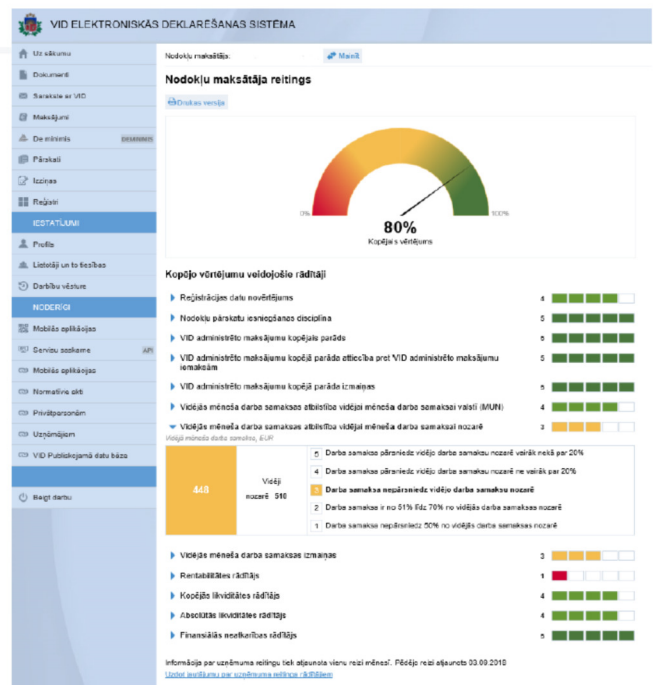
VID ELEKTRONISKĀS DEKLARĒŠANAS SISTĒMA

Uz sākumu
Dokumenti
Sarakste ar VID
Maksājumi
De minimis
Pārskati
Izziņas
Reģistri
IESTATĪJUMI
Profils
Lietotāji un to tiesības
Darbību vēsture
NODERĪGI
Mobilās aplikācijas
Servisu saskarne API
Mobilās aplikācijas
Normatīvie akti
Privātpersonām
Uzņēmējiem
VID Publiskojamā datu bāze
Beigt darbu

Nodokļu maksātājs: Mainīt

Nodokļu maksātāja reitings

Drukas versija

0%
100%
80%
Kopējais vērtējums

Kopējo vērtējumu veidojošie rādītāji

Reģistrācijas datu novērtējums 4
Nodokļu pārskatu iesniegšanas disciplīna 5
VID administrēto maksājumu kopējais parāds 5
VID administrēto maksājumu kopējā parāda attiecība pret VID administrēto maksājumu iemaksām 5
VID administrēto maksājumu kopējā parāda izmaiņas 5
Vidējās mēneša darba samaksas atbilstība vidējai mēneša darba samaksai valstī (MUN) 4
Vidējās mēneša darba samaksas atbilstība vidējai mēneša darba samaksai nozarē 3
Vidējā mēneša darba samaksa, EUR

448
Vidēji nozarē 510

5 Darba samaksa pārsniedz vidējo darba samaksu nozarē vairāk nekā par 20%
4 Darba samaksa pārsniedz vidējo darba samaksu nozarē ne vairāk par 20%
3 Darba samaksa nepārsniedz vidējo darba samaksu nozarē
2 Darba samaksa ir no 51% līdz 70% no vidējās darba samaksas nozarē
1 Darba samaksa nepārsniedz 50% no vidējās darba samaksas nozarē

Vidējās mēneša darba samaksas izmaiņas 3
Rentabilitātes rādītājs 1
Kopējās likviditātes rādītājs 4
Absolūtās likviditātes rādītājs 4
Finansiālās neatkarības rādītājs 5

Informācija par uzņēmuma reitingu tiek atjaunota vienu reizi mēnesī. Pēdējo reizi atjaunots 03.09.2018
Uzdot jautājumu par uzņēmuma reitinga rādītājiem